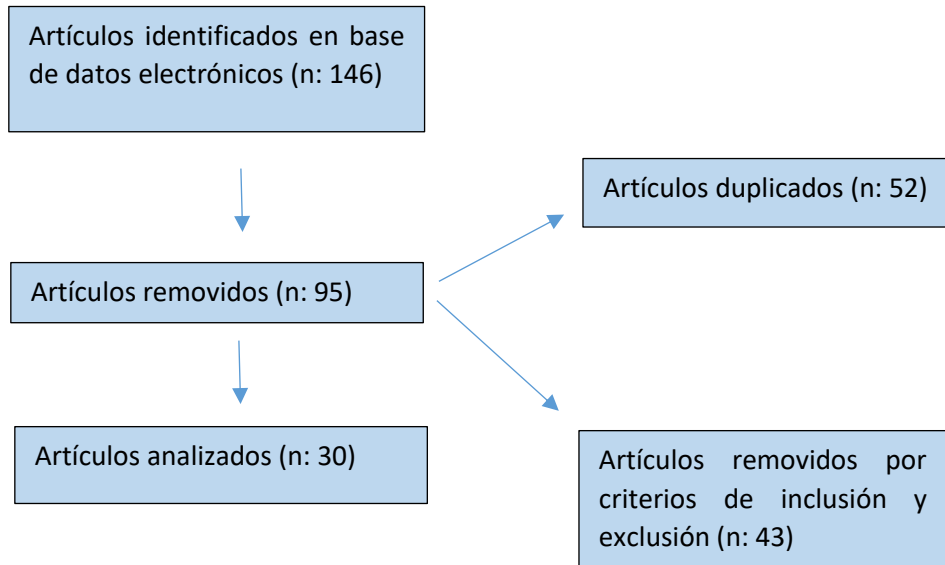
Artículos identificados en base de datos electrónicos (n: 146)

Artículos duplicados (n: 52)

Artículos removidos (n: 95)

Artículos analizados (n: 30)

Artículos removidos por criterios de inclusión y exclusión (n: 43)